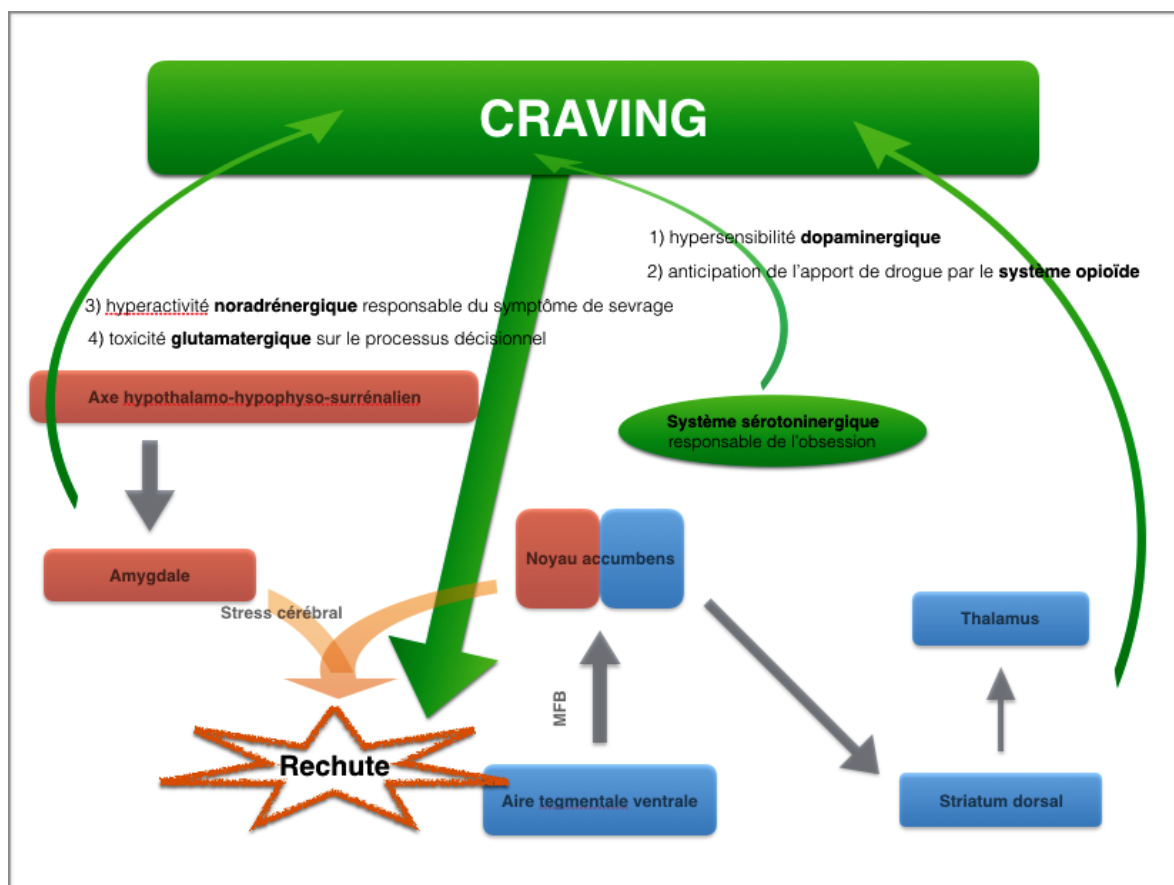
CRAVING

1) hypersensibilité **dopaminergique**

2) anticipation de l'apport de drogue par le **système opioïde**

3) hyperactivité **noradrénergique** responsable du symptôme de sevrage

4) toxicité **glutamatergique** sur le processus décisionnel

Axe hypothalamo-hypophyso-surrénalien

**Système sérotoninergique** responsable de l'obsession

Amygdale

Stress cérébral

Noyau accumbens

Thalamus

MFB

Rechute

Aire tegmentale ventrale

Striatum dorsal